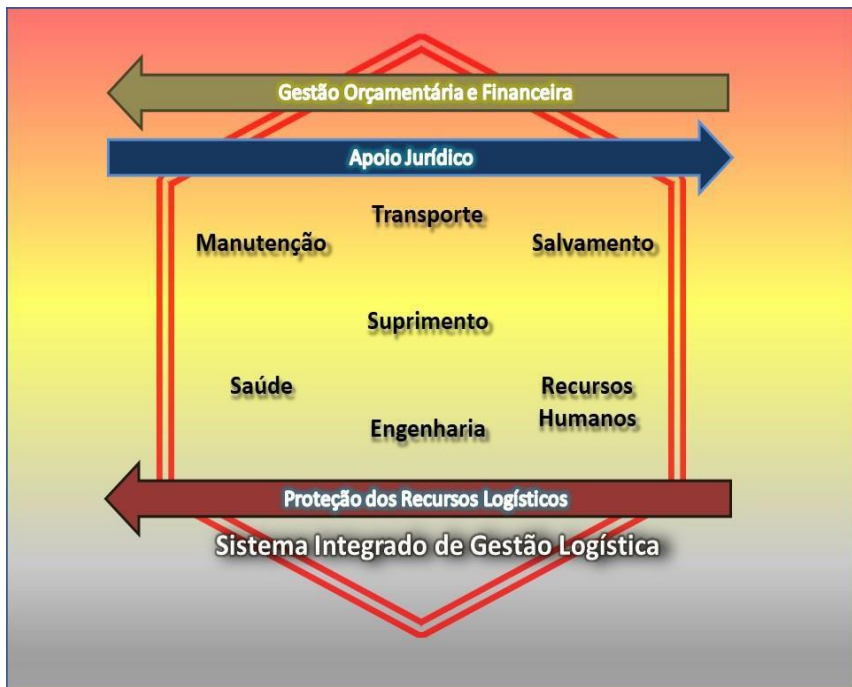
Gestão Orçamentária e Financeira

Apoio Jurídico

Transporte

Manutenção

Salvamento

Suprimento

Saúde

Recursos Humanos

Engenharia

Proteção dos Recursos Logísticos

Sistema Integrado de Gestão Logística